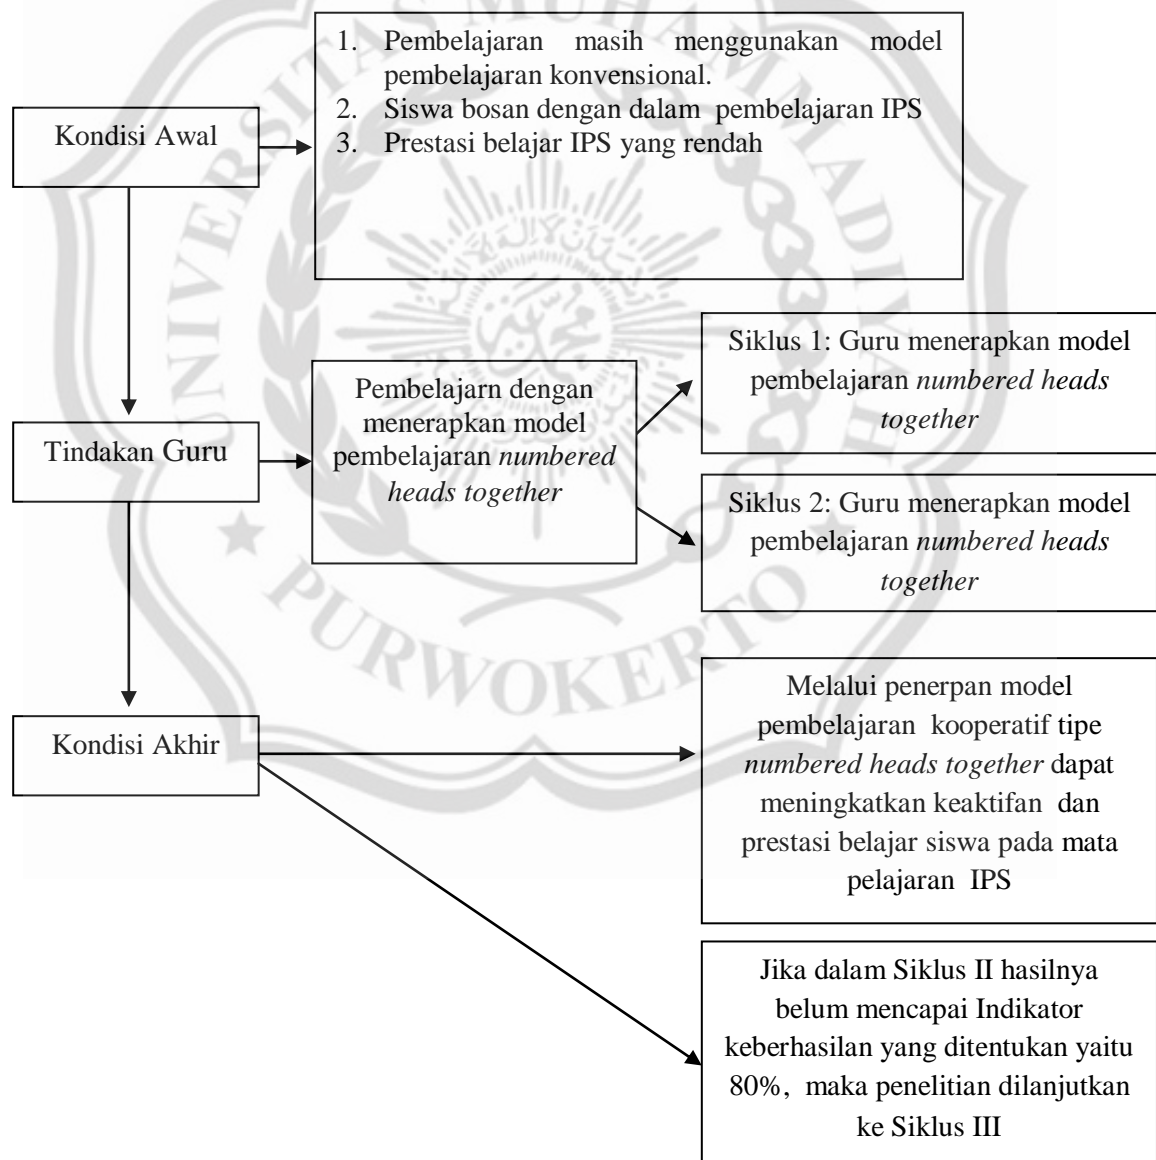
1. Pembelajaran masih menggunakan model pembelajaran konvensional.
2. Siswa bosan dengan dalam pembelajaran IPS
3. Prestasi belajar IPS yang rendah

Kondisi Awal

Siklus 1: Guru menerapkan model pembelajaran *numbered heads together*

Pembelajarn dengan menerapkan model pembelajaran *numbered heads together*

Tindakan Guru

Siklus 2: Guru menerapkan model pembelajaran *numbered heads together*

Melalui penerpan model pembelajaran kooperatif tipe *numbered heads together* dapat meningkatkan keaktifan dan prestasi belajar siswa pada mata pelajaran IPS

Kondisi Akhir

Jika dalam Siklus II hasilnya belum mencapai Indikator keberhasilan yang ditentukan yaitu 80%, maka penelitian dilanjutkan ke Siklus III